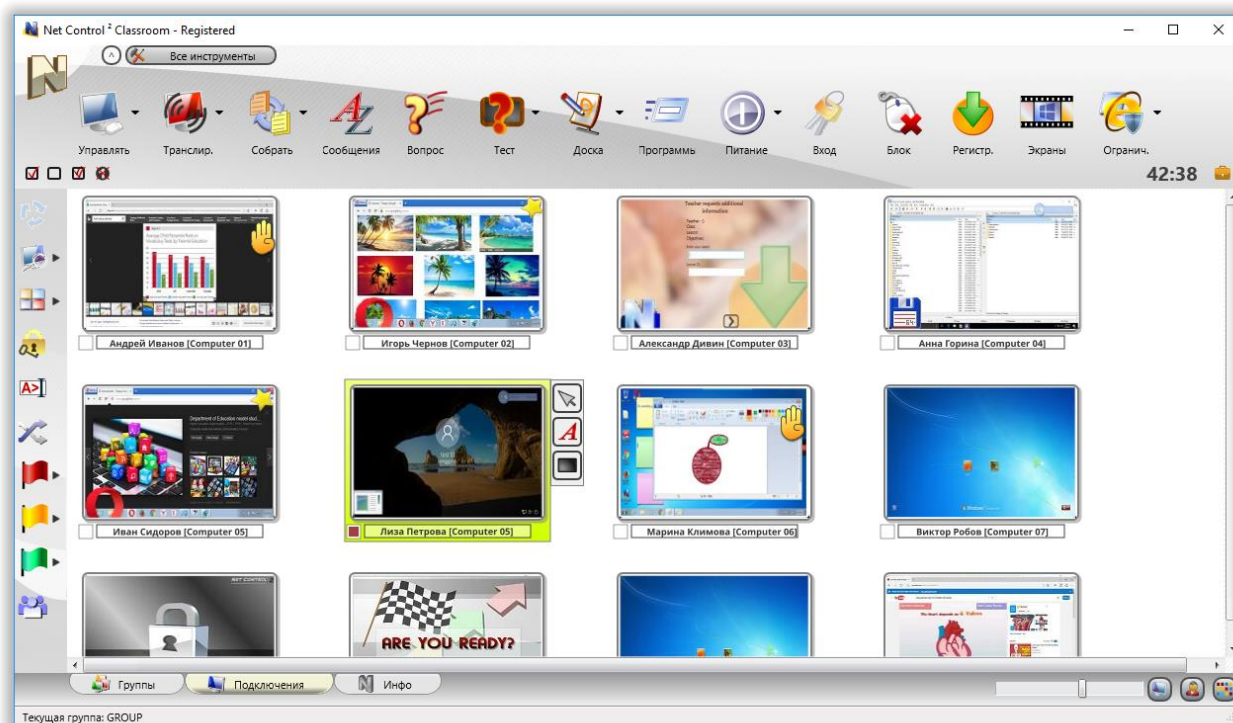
Net Control ² Classroom - Registered

Все инструменты

Управлять Транслир. Собрать Сообщения Вопрос Тест Доска Программы Питание Вход Блок Регистр. Экраны Огранич.

42:38

Андрей Иванов [Computer 01]

Игорь Чернов [Computer 02]

Teacher requests additional information

Александр Дивин [Computer 03]

Анна Горина [Computer 04]

Department of Education model stud...

Иван Сидоров [Computer 05]

Лиза Петрова [Computer 05]

Марина Климова [Computer 06]

Виктор Робов [Computer 07]

NET CONTROL

ARE YOU READY?

Группы Подключения Инфо

Текущая группа: GROUP